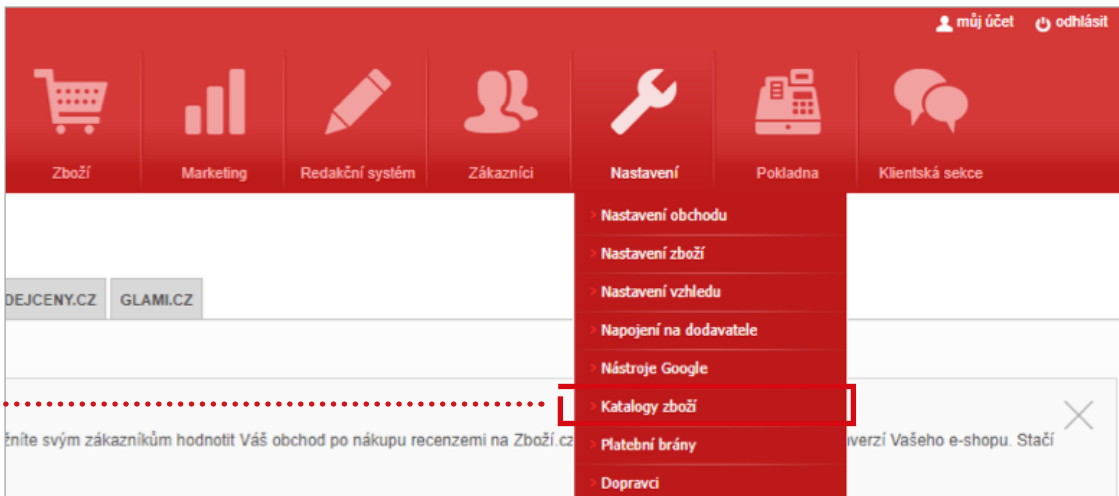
můj účet odhlásit

Zboží
Marketing
Redakční systém
Zákazníci
Nastavení
Pokladna
Klientská sekce

Nastavení obchodu
Nastavení zboží
Nastavení vzhledu
Napojení na dodavatele
Nástroje Google
Katalogy zboží
Platební brány
Dopravci

DEJCENY.CZ
GLAMI.CZ

žněte svým zákazníkům hodnotit Váš obchod po nákupu recenzemi na Zboží.cz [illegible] verzí Vašeho e-shopu. Stačí